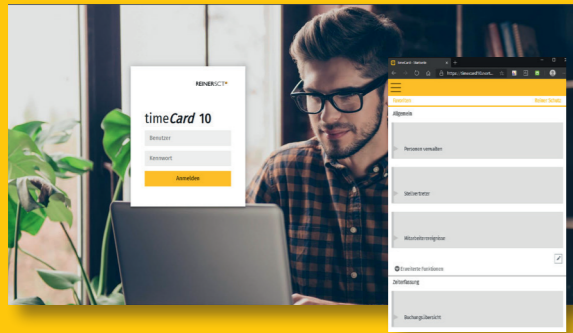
REINERSCT

timeCard 10

Benutzer

Kennwort

Anmelden

timeCard - Startseite

https://timecard10.com/...

Startseite

Reiner Schulz

Allgemein

Personen verwalten

Stellvertreter

Mitarbeiterereignisse

Erweiterte Funktionen

Zeiterfassung

Buchungsübersicht